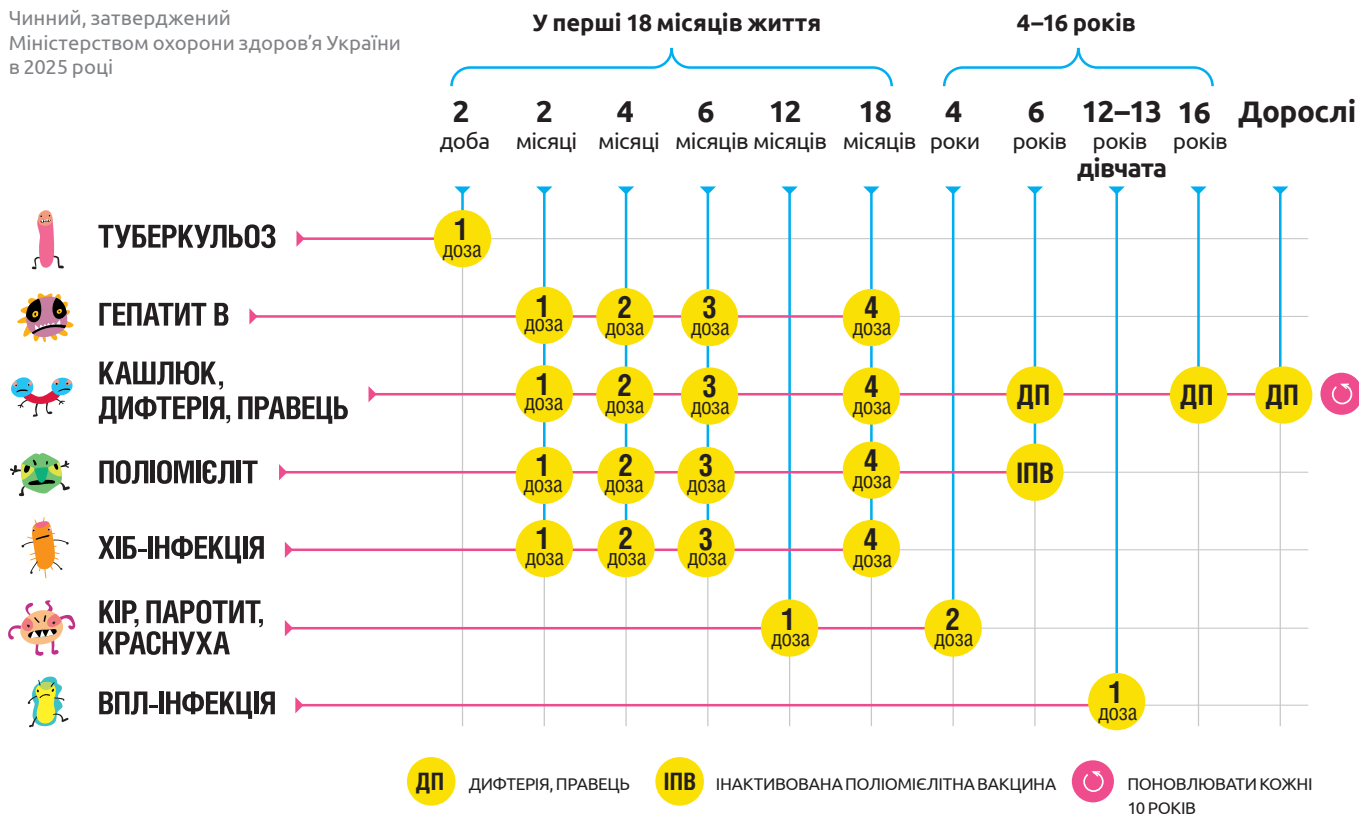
Чинний, затверджений Міністерством охорони здоров'я України в 2025 році

У перші 18 місяців життя

4–16 років

2 доба | 2 місяці | 4 місяці | 6 місяців | 12 місяців | 18 місяців | 4 роки | 6 років | 12–13 років дівчата | 16 років | Дорослі

| | 2 доба | 2 місяці | 4 місяці | 6 місяців | 12 місяців | 18 місяців | 4 роки | 6 років | 12–13 років дівчата | 16 років | Дорослі |
|---|---|---|---|---|---|---|---|---|---|---|---|
| ТУБЕРКУЛЬОЗ | 1 доза | | | | | | | | | | |
| ГЕПАТИТ B | | 1 доза | 2 доза | 3 доза | | 4 доза | | | | | |
| КАШЛЮК, ДИФТЕРІЯ, ПРАВЕЦЬ | | 1 доза | 2 доза | 3 доза | | 4 доза | | ДП | | ДП | ДП |
| ПОЛІОМІЄЛІТ | | 1 доза | 2 доза | 3 доза | | 4 доза | | ІПВ | | | |
| ХІБ-ІНФЕКЦІЯ | | 1 доза | 2 доза | 3 доза | | 4 доза | | | | | |
| КІР, ПАРОТИТ, КРАСНУХА | | | | | 1 доза | | 2 доза | | | | |
| ВПЛ-ІНФЕКЦІЯ | | | | | | | | | 1 доза | | |

ДП ДИФТЕРІЯ, ПРАВЕЦЬ

ІПВ ІНАКТИВОВАНА ПОЛІОМІЄЛІТНА ВАКЦИНА

ПОНОВЛЮВАТИ КОЖНІ 10 РОКІВ